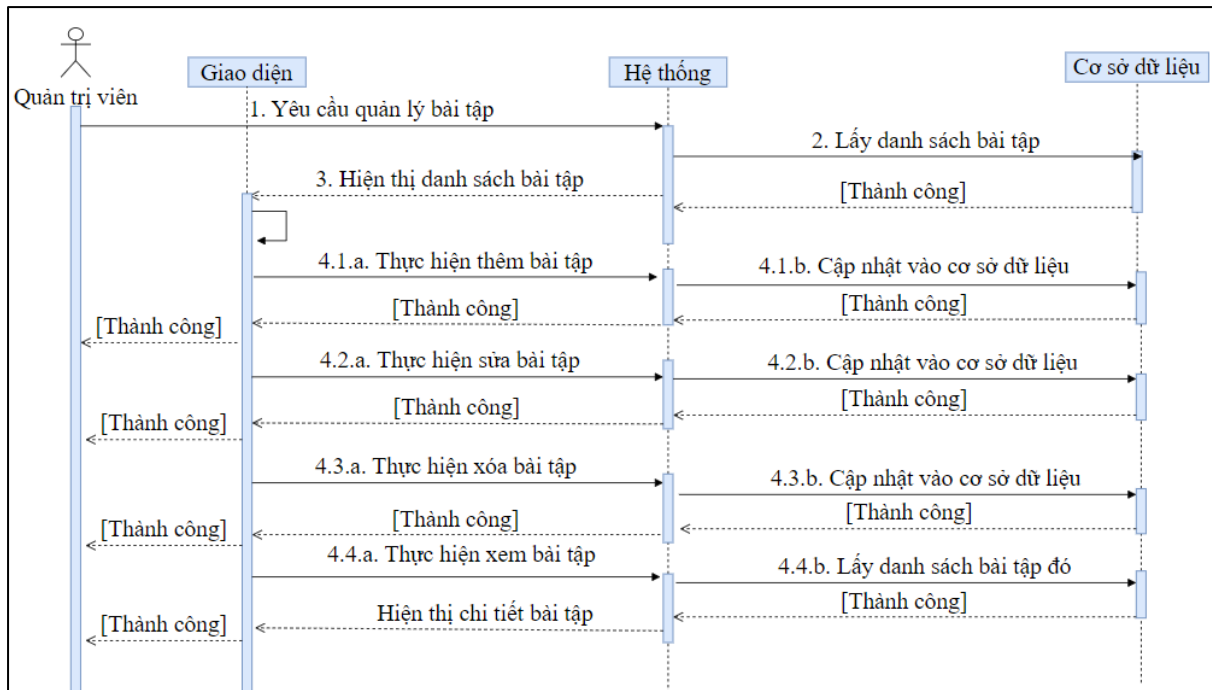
Quản trị viên

Giao diện

Hệ thống

Cơ sở dữ liệu

1. Yêu cầu quản lý bài tập

2. Lấy danh sách bài tập

3. Hiện thị danh sách bài tập

[Thành công]

4.1.a. Thực hiện thêm bài tập

4.1.b. Cập nhật vào cơ sở dữ liệu

[Thành công]

[Thành công]

[Thành công]

4.2.a. Thực hiện sửa bài tập

4.2.b. Cập nhật vào cơ sở dữ liệu

[Thành công]

[Thành công]

[Thành công]

4.3.a. Thực hiện xóa bài tập

4.3.b. Cập nhật vào cơ sở dữ liệu

[Thành công]

[Thành công]

[Thành công]

4.4.a. Thực hiện xem bài tập

4.4.b. Lấy danh sách bài tập đó

[Thành công]

Hiện thị chi tiết bài tập

[Thành công]